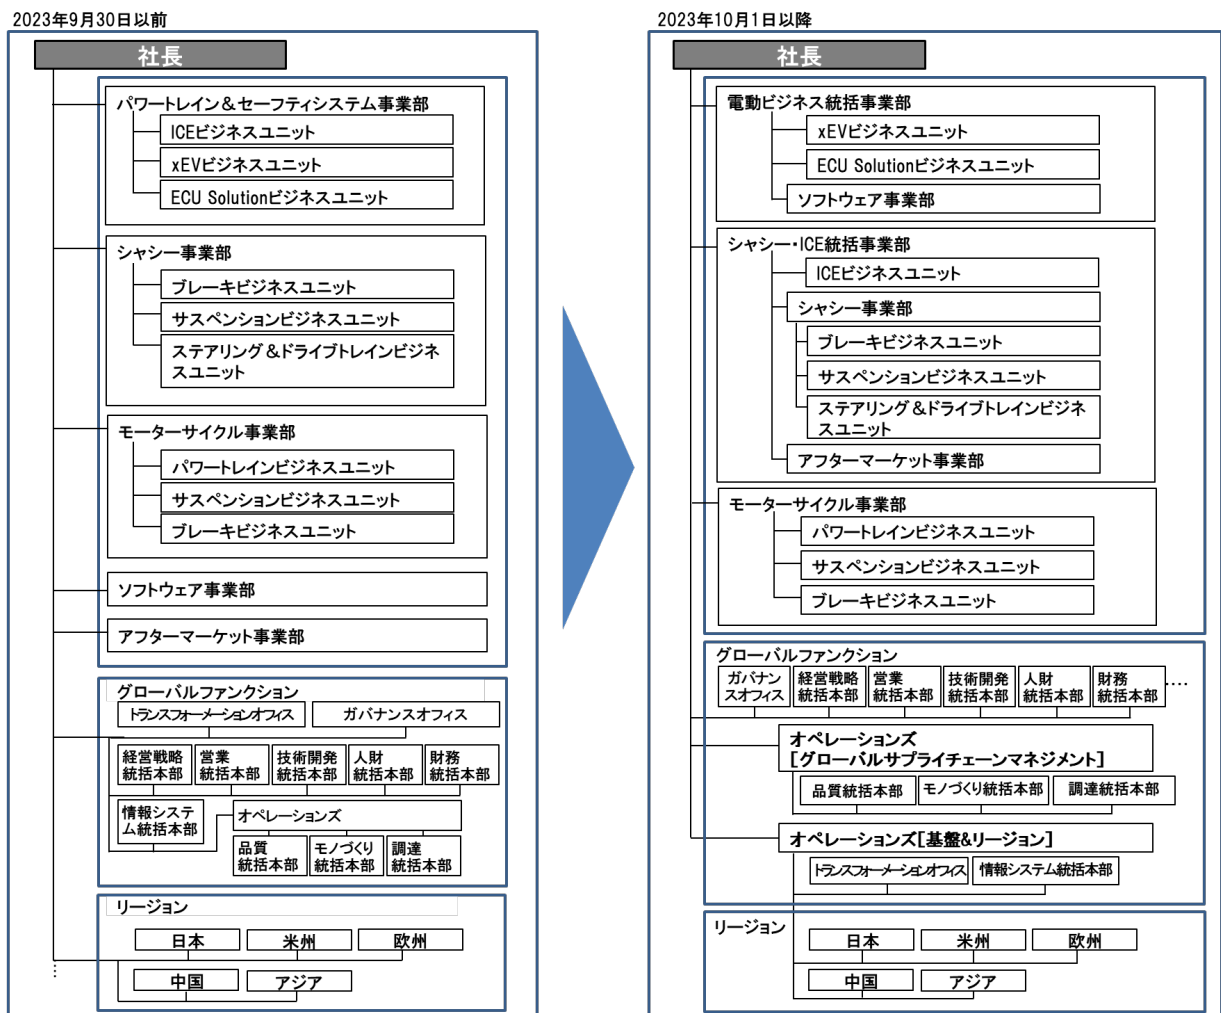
2023年9月30日以前

社長

パワートレイン＆セーフティシステム事業部
ICEビジネスユニット
xEVビジネスユニット
ECU Solutionビジネスユニット

シャシー事業部
ブレーキビジネスユニット
サスペンションビジネスユニット
ステアリング＆ドライブトレインビジネスユニット

モーターサイクル事業部
パワートレインビジネスユニット
サスペンションビジネスユニット
ブレーキビジネスユニット

ソフトウェア事業部

アフターマーケット事業部

グローバルファンクション
トランスフォーメーションオフィス
ガバナンスオフィス
経営戦略統括本部
営業統括本部
技術開発統括本部
人財統括本部
財務統括本部
情報システム統括本部
オペレーションズ
品質統括本部
モノづくり統括本部
調達統括本部

リージョン
日本
米州
欧州
中国
アジア

2023年10月1日以降

社長

電動ビジネス統括事業部
xEVビジネスユニット
ECU Solutionビジネスユニット
ソフトウェア事業部

シャシー・ICE統括事業部
ICEビジネスユニット
シャシー事業部
ブレーキビジネスユニット
サスペンションビジネスユニット
ステアリング＆ドライブトレインビジネスユニット
アフターマーケット事業部

モーターサイクル事業部
パワートレインビジネスユニット
サスペンションビジネスユニット
ブレーキビジネスユニット

グローバルファンクション
ガバナンスオフィス
経営戦略統括本部
営業統括本部
技術開発統括本部
人財統括本部
財務統括本部
…
オペレーションズ
［グローバルサプライチェーンマネジメント］
品質統括本部
モノづくり統括本部
調達統括本部
オペレーションズ［基盤&リージョン］
トランスフォーメーションオフィス
情報システム統括本部

リージョン
日本
米州
欧州
中国
アジア